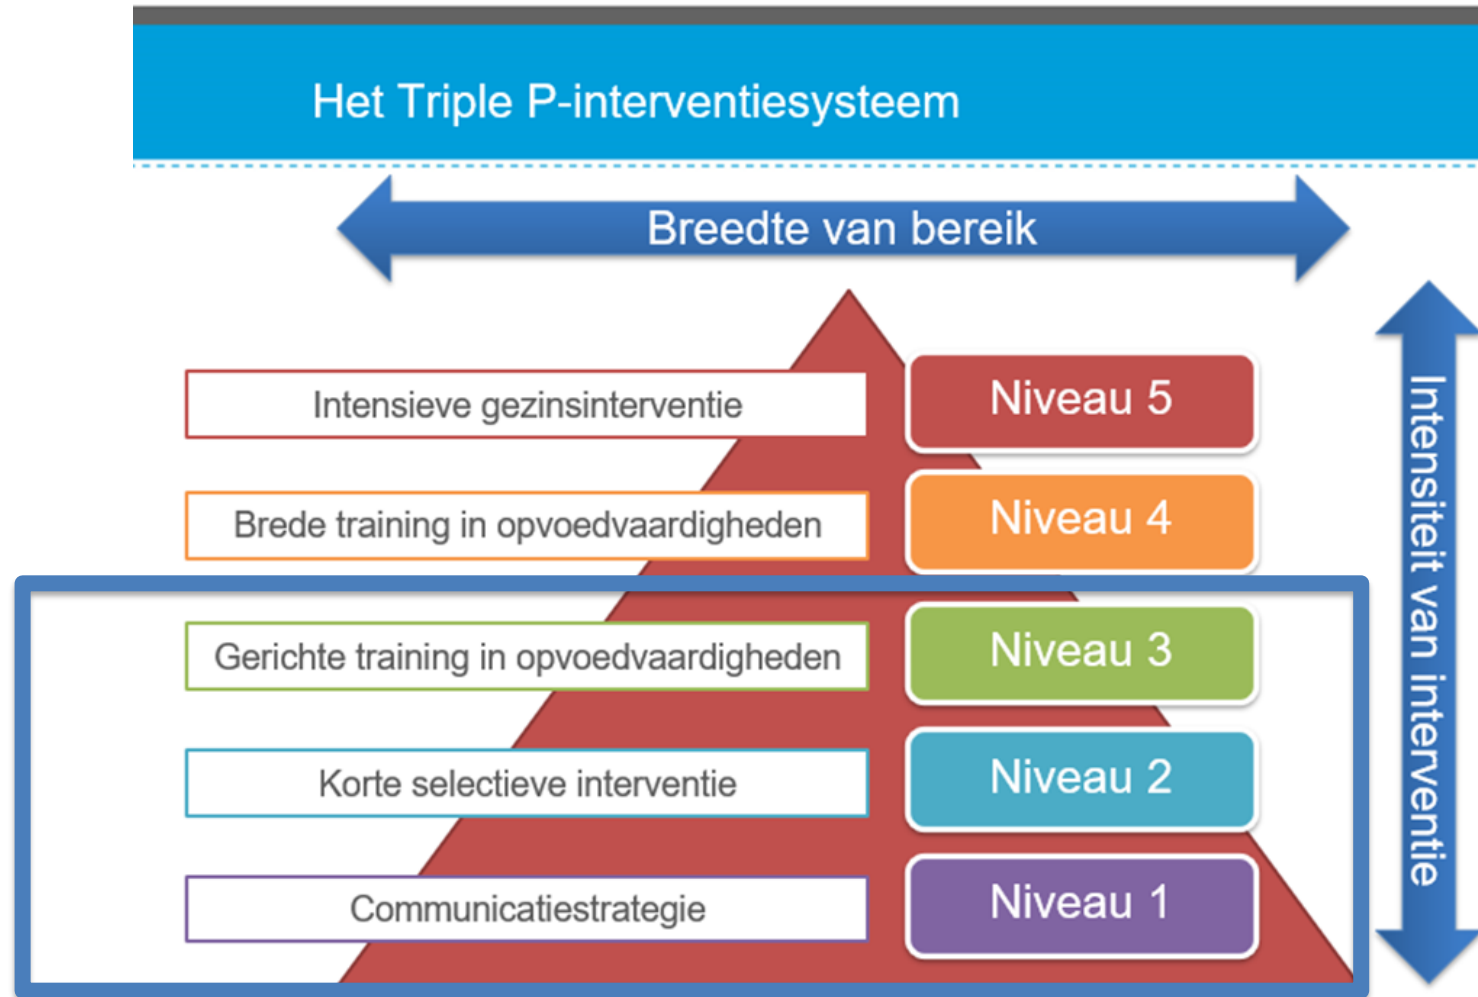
Het Triple P-interventiesysteem

Breedte van bereik

Intensiteit van interventie

Intensieve gezinsinterventie

Niveau 5

Brede training in opvoedvaardigheden

Niveau 4

Gerichte training in opvoedvaardigheden

Niveau 3

Korte selectieve interventie

Niveau 2

Communicatiestrategie

Niveau 1